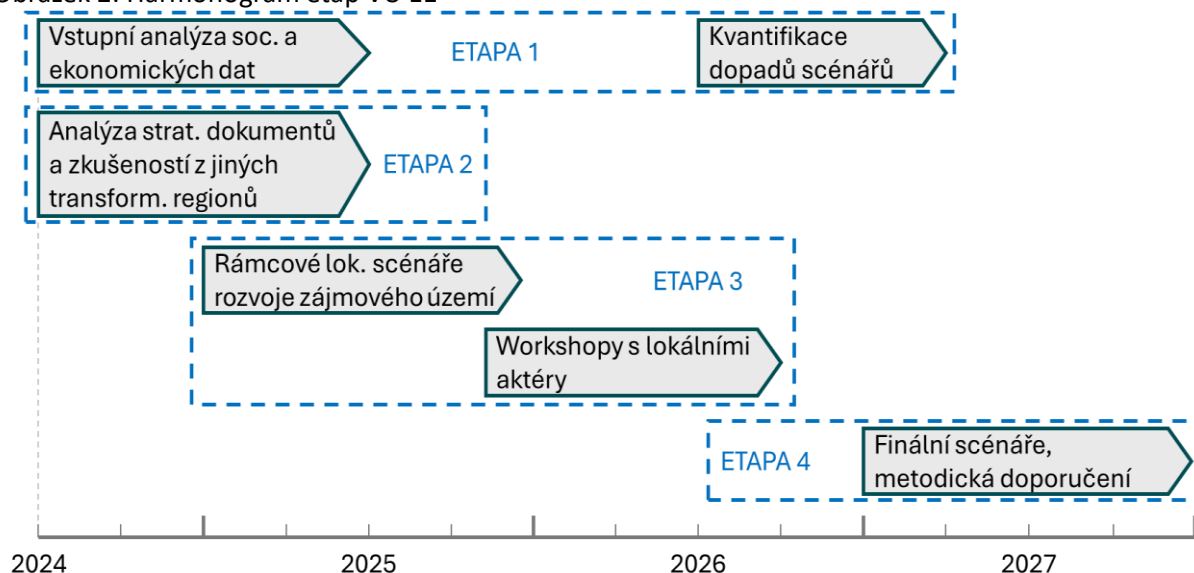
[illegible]

Vstupní analýza soc. a ekonomických dat

ETAPA 1

Kvantifikace dopadů scénářů

Analýza strat. dokumentů a zkušeností z jiných transform. regionů

ETAPA 2

Rámcové lok. scénáře rozvoje zájmového území

ETAPA 3

Workshopy s lokálními aktéry

ETAPA 4

Finální scénáře, metodická doporučení

2024

2025

2026

2027